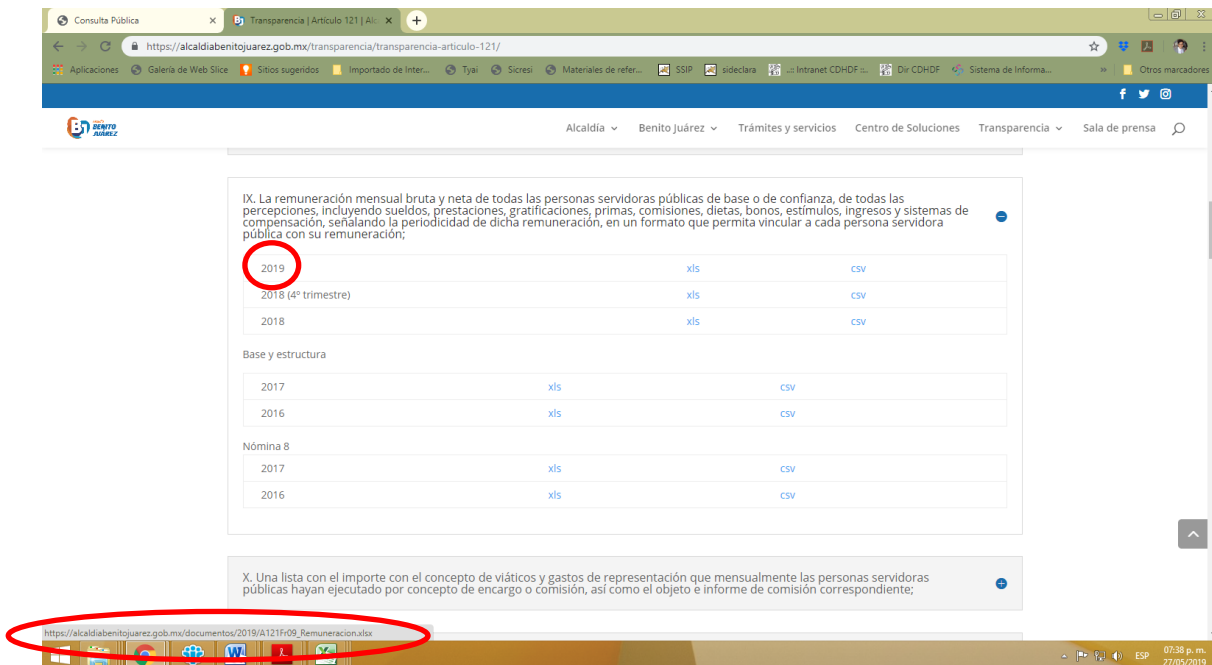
Consulta Pública
Transparencia | Artículo 121 | Alc
https://alcaldiabenitojuarez.gob.mx/transparencia/transparencia-articulo-121/
Aplicaciones
Galería de Web Slice
Sitios sugeridos
Importado de Inter...
Tyai
Sicresi
Materiales de refer...
SSIP
sideclara
.:: Intranet CDHDF ::.
Dir CDHDF
Sistema de Informa...
»
Otros marcadores

BENITO JUÁREZ
Alcaldía
Benito Juárez
Trámites y servicios
Centro de Soluciones
Transparencia
Sala de prensa

IX. La remuneración mensual bruta y neta de todas las personas servidoras públicas de base o de confianza, de todas las percepciones, incluyendo sueldos, prestaciones, gratificaciones, primas, comisiones, dietas, bonos, estímulos, ingresos y sistemas de compensación, señalando la periodicidad de dicha remuneración, en un formato que permita vincular a cada persona servidora pública con su remuneración;

| 2019 | xls | csv |
|---|---|---|
| 2018 (4º trimestre) | xls | csv |
| 2018 | xls | csv |

Base y estructura

| 2017 | xls | csv |
|---|---|---|
| 2016 | xls | csv |

Nómina 8

| 2017 | xls | csv |
|---|---|---|
| 2016 | xls | csv |

X. Una lista con el importe con el concepto de viáticos y gastos de representación que mensualmente las personas servidoras públicas hayan ejecutado por concepto de encargo o comisión, así como el objeto e informe de comisión correspondiente;

https://alcaldiabenitojuarez.gob.mx/documentos/2019/A121Fr09_Remuneracion.xlsx

ESP
07:38 p. m.
27/05/2019